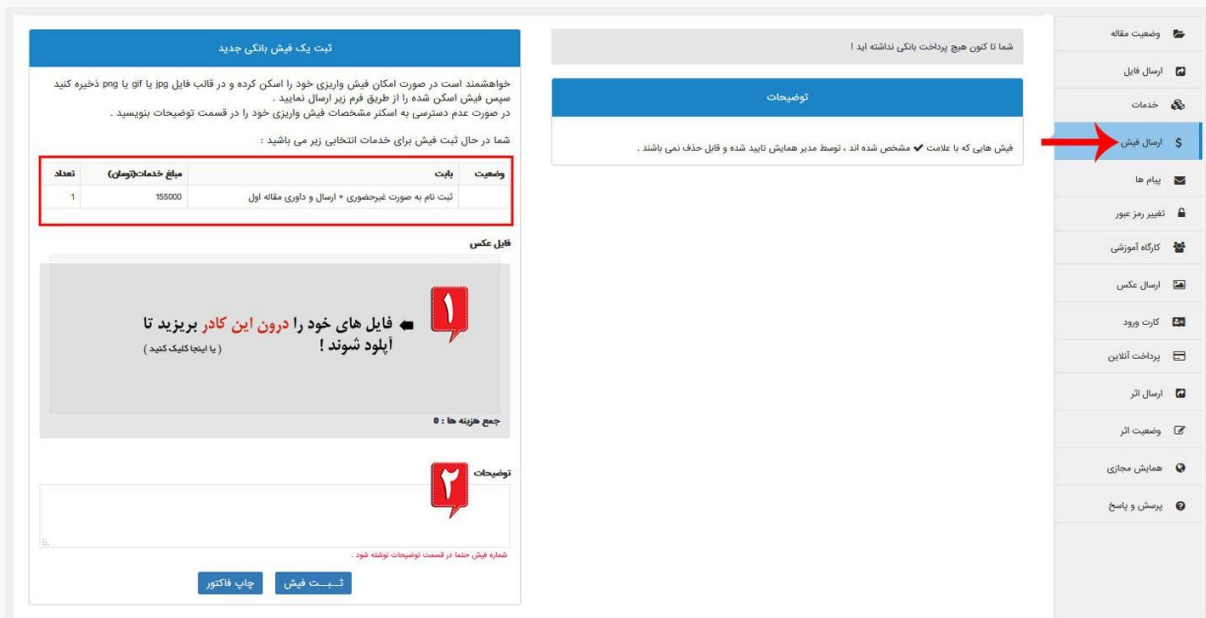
وضعیت مقاله
ارسال فایل
خدمات
ارسال فیش
پیام ها
تغییر رمز عبور
کارگاه آموزشی
ارسال عکس
کارت ورود
پرداخت آنلاین
ارسال اثر
وضعیت اثر
همایش مجازی
پرسش و پاسخ

شما تا کنون هیچ پرداخت بانکی نداشته اید !

توضیحات

فیش هایی که با علامت ✔ مشخص شده اند ، توسط مدیر همایش تایید شده و قابل حذف نمی باشند .

ثبت یک فیش بانکی جدید

خواهشمند است در صورت امکان فیش واریزی خود را اسکن کرده و در قالب فایل jpg یا gif یا png ذخیره کنید سپس فیش اسکن شده را از طریق فرم زیر ارسال نمایید .
در صورت عدم دسترسی به اسکنر مشخصات فیش واریزی خود را در قسمت توضیحات بنویسید .

شما در حال ثبت فیش برای خدمات انتخابی زیر می باشید :

| وضعیت | بابت | مبلغ خدمات(تومان) | تعداد |
|---|---|---|---|
| | ثبت نام به صورت غیرحضوری + ارسال و داوری مقاله اول | 155000 | 1 |

فایل عکس

1
فایل های خود را درون این کادر بریزید تا آپلود شوند !
( یا اینجا کلیک کنید )

جمع هزینه ها : 0

2
توضیحات

شماره فیش حتما در قسمت توضیحات نوشته شود .

ثبت فیش
چاپ فاکتور